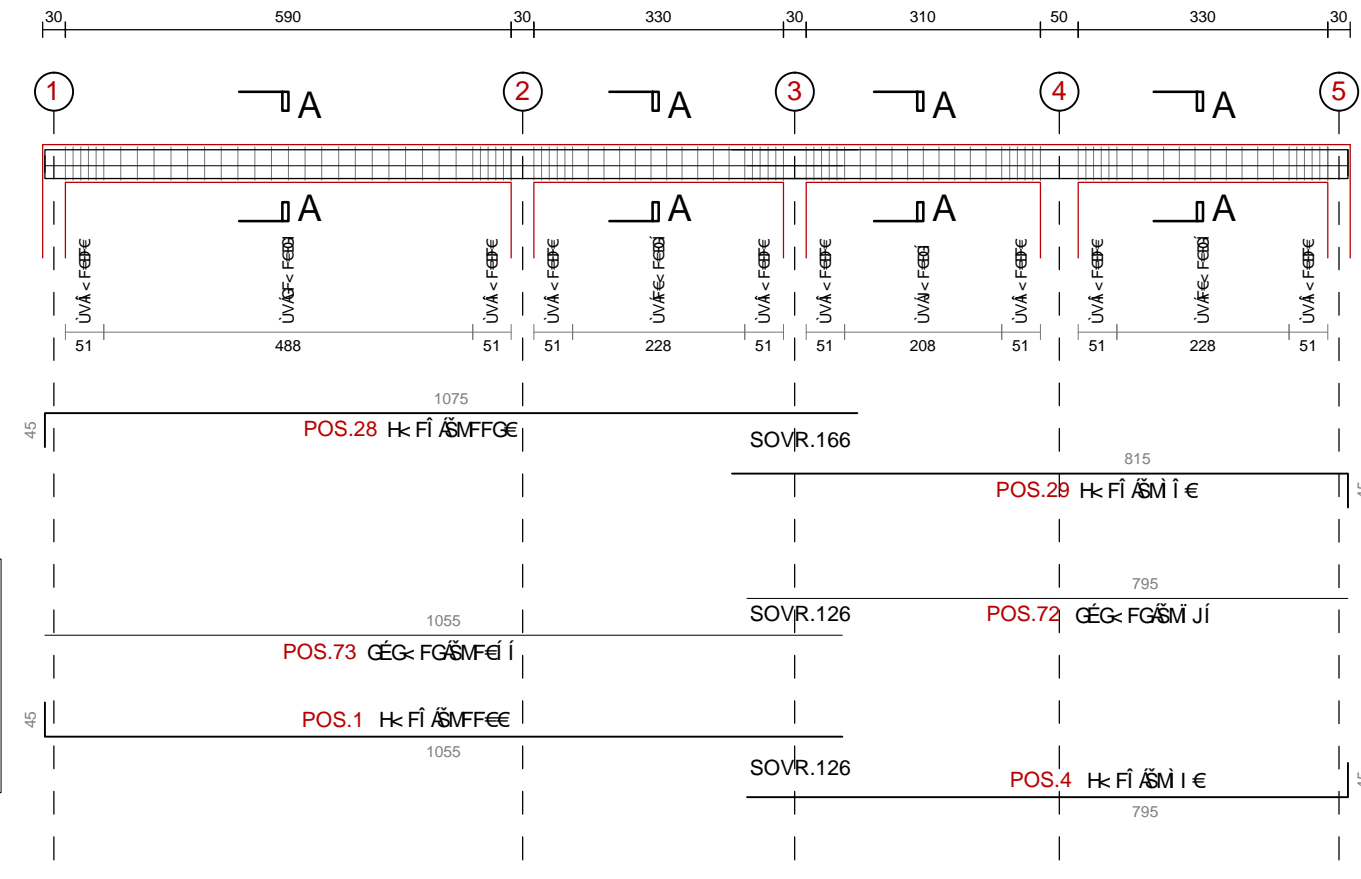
30 590 30 330 30 310 50 330 30

1 A 2 A 3 A 4 A 5 A

A A A A

ÙVÅ<F€F€ ÙVÅ<F€Œ ÙVÅ<F€F€ ÙVÅ<F€F€ ÙVÅ<F€Œ ÙVÅ<F€F€ ÙVÅ<F€F€ ÙVÅ<F€Œ ÙVÅ<F€F€ ÙVÅ<F€F€ ÙVÅ<F€Œ ÙVÅ<F€F€

51 488 51 51 228 51 51 208 51 51 228 51

1075

45

POS.28 H<FÎ ÅŠMFFG€

SOVR.166

815

POS.29 H<FÎ ÅŠMÌ Î €

795

SOVR.126

POS.72 GÉG<FGÅŠMÌ JÍ

1055

POS.73 GÉG<FGÅŠMF€Í Í

45

POS.1 H<FÎ ÅŠMFF€€

1055

SOVR.126

POS.4 H<FÎ ÅŠMÌ I €

795